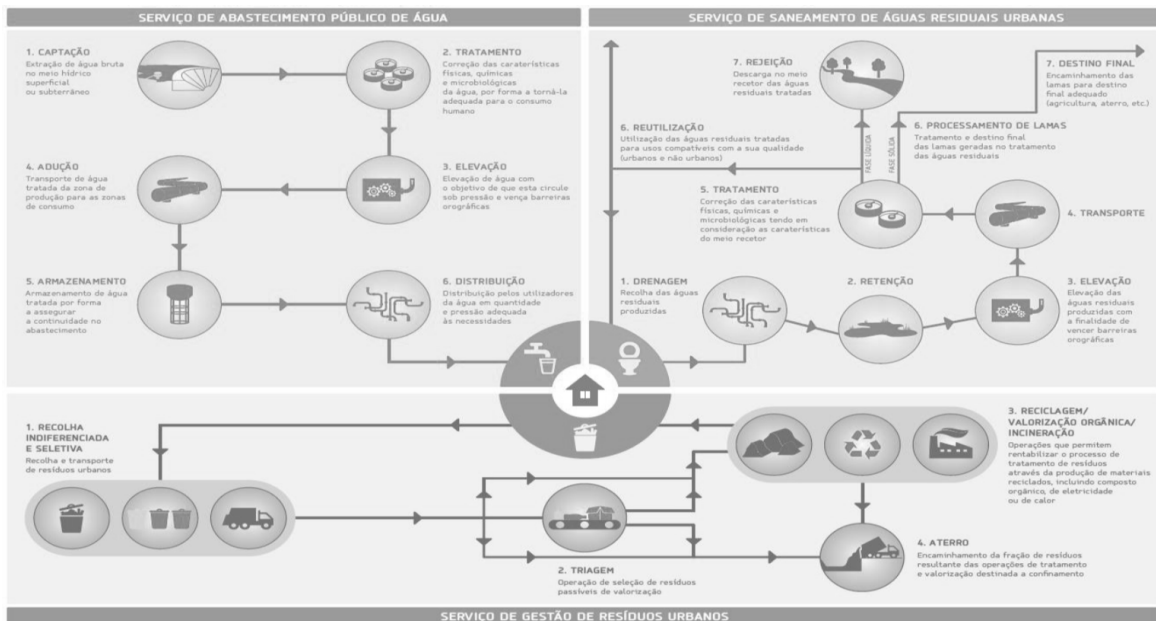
SERVIÇO DE ABASTECIMENTO PÚBLICO DE ÁGUA

1. CAPTAÇÃO
Extração de água bruta no meio hídrico superficial ou subterrâneo

2. TRATAMENTO
Correção das caraterísticas físicas, químicas e microbiológicas da água, por forma a torná-la adequada para o consumo humano

3. ELEVAÇÃO
Elevação de água com o objetivo de que esta circule sob pressão e vença barreiras orográficas

4. ADUÇÃO
Transporte de água tratada da zona de produção para as zonas de consumo

5. ARMAZENAMENTO
Armazenamento de água tratada por forma a assegurar a continuidade no abastecimento

6. DISTRIBUIÇÃO
Distribuição pelos utilizadores da água em quantidade e pressão adequada às necessidades

SERVIÇO DE SANEAMENTO DE ÁGUAS RESIDUAIS URBANAS

7. REJEIÇÃO
Descarga no meio recetor das águas residuais tratadas

7. DESTINO FINAL
Encaminhamento das lamas para destino final adequado (agricultura, aterro, etc.)

6. REUTILIZAÇÃO
Utilização das águas residuais tratadas para usos compatíveis com a sua qualidade (urbanos e não urbanos)

FASE LÍQUIDA

FASE SÓLIDA

6. PROCESSAMENTO DE LAMAS
Tratamento e destino final das lamas geradas no tratamento das águas residuais

5. TRATAMENTO
Correção das caraterísticas físicas, químicas e microbiológicas tendo em consideração as caraterísticas do meio recetor

4. TRANSPORTE

1. DRENAGEM
Recolha das águas residuais produzidas

2. RETENÇÃO

3. ELEVAÇÃO
Elevação das águas residuais produzidas com a finalidade de vencer barreiras orográficas

1. RECOLHA INDIFERENCIADA E SELETIVA
Recolha e transporte de resíduos urbanos

3. RECICLAGEM/ VALORIZAÇÃO ORGÂNICA/ INCINERAÇÃO
Operações que permitem rentabilizar o processo de tratamento de resíduos através da produção de materiais reciclados, incluindo composto orgânico, de eletricidade ou de calor

2. TRIAGEM
Operação de seleção de resíduos passíveis de valorização

4. ATERRO
Encaminhamento da fração de resíduos resultante das operações de tratamento e valorização destinada a confinamento

SERVIÇO DE GESTÃO DE RESÍDUOS URBANOS